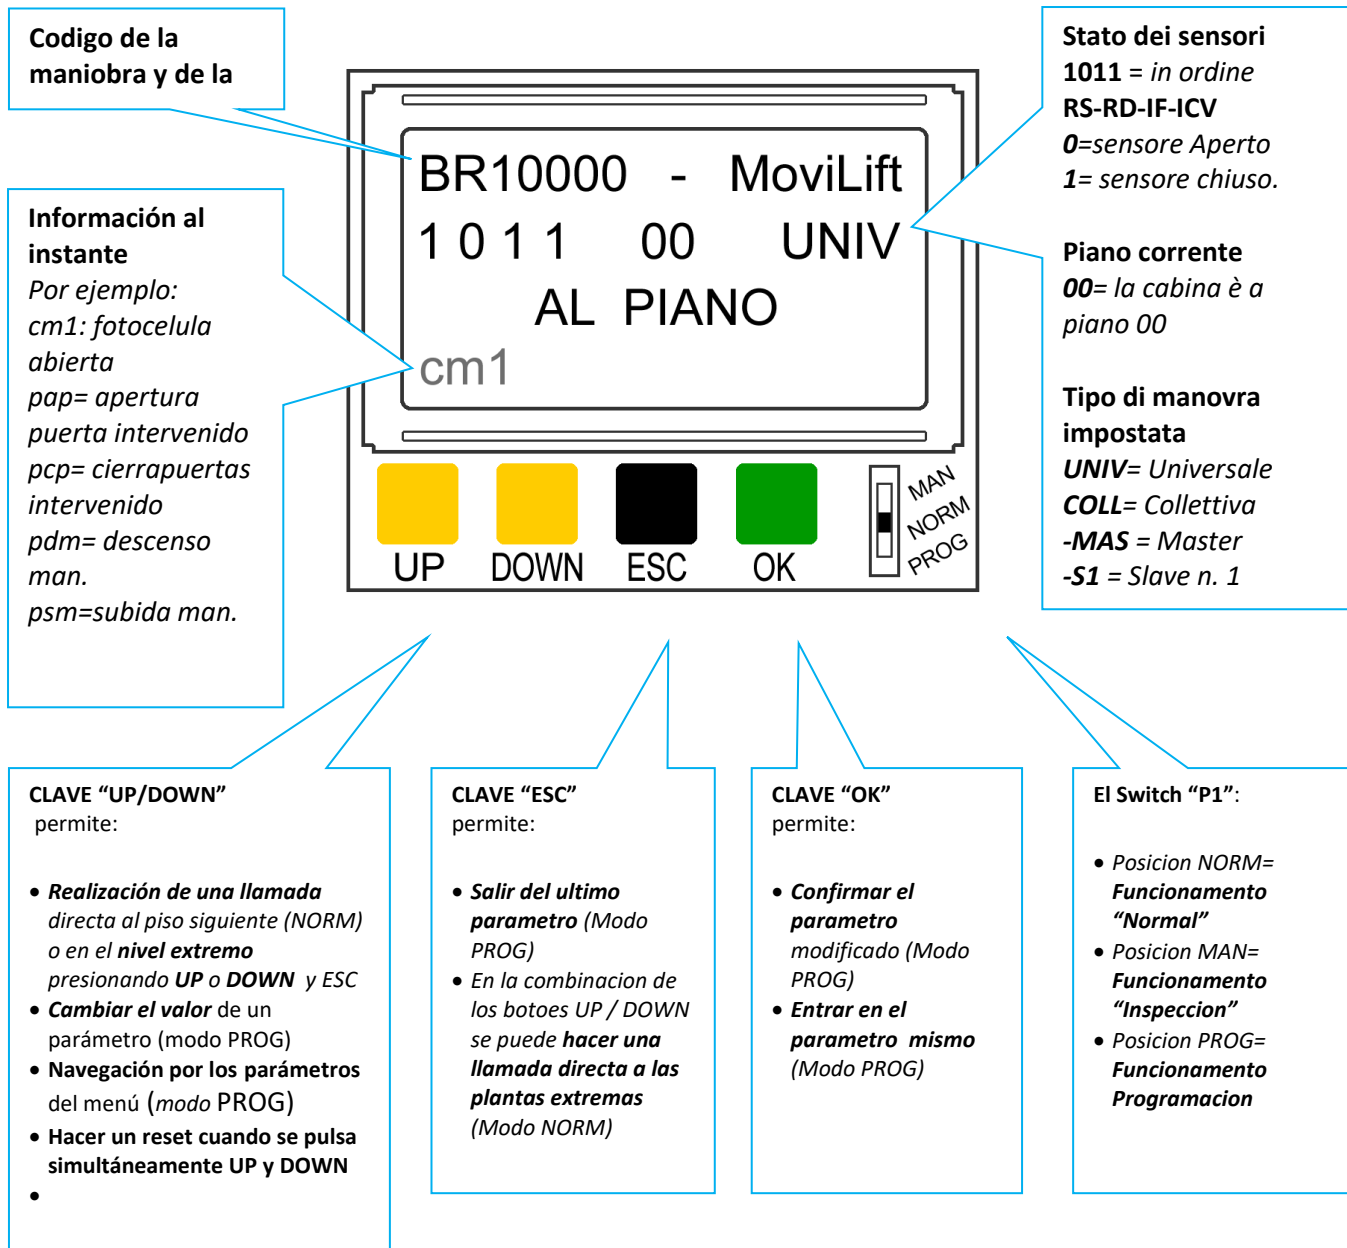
Codigo de la maniobra y de la

Información al instante
Por ejemplo:
cm1: fotocelula abierta
pap= apertura puerta intervenido
pcp= cierrapuertas intervenido
pdm= descenso man.
psm=subida man.

BR10000 - MoviLift
1 0 1 1 00 UNIV
AL PIANO
cm1

UP DOWN ESC OK
MAN NORM PROG

Stato dei sensori
1011 = in ordine
RS-RD-IF-ICV
0=sensore Aperto
1= sensore chiuso.

Piano corrente
00= la cabina è a piano 00

Tipo di manovra impostata
UNIV= Universale
COLL= Collettiva
-MAS = Master
-S1 = Slave n. 1

CLAVE “UP/DOWN” permite:

- Realización de una llamada directa al piso siguiente (NORM) o en el nivel extremo presionando UP o DOWN y ESC
- Cambiar el valor de un parámetro (modo PROG)
- Navegación por los parámetros del menú (modo PROG)
- Hacer un reset cuando se pulsa simultáneamente UP y DOWN
- 

CLAVE “ESC” permite:

- Salir del ultimo parametro (Modo PROG)
- En la combinacion de los botoes UP / DOWN se puede hacer una llamada directa a las plantas extremas (Modo NORM)

CLAVE “OK” permite:

- Confirmar el parametro modificado (Modo PROG)
- Entrar en el parametro mismo (Modo PROG)

El Switch “P1”:

- Posicion NORM= Funcionamento “Normal”
- Posicion MAN= Funcionamento “Inspeccion”
- Posicion PROG= Funcionamento Programacion